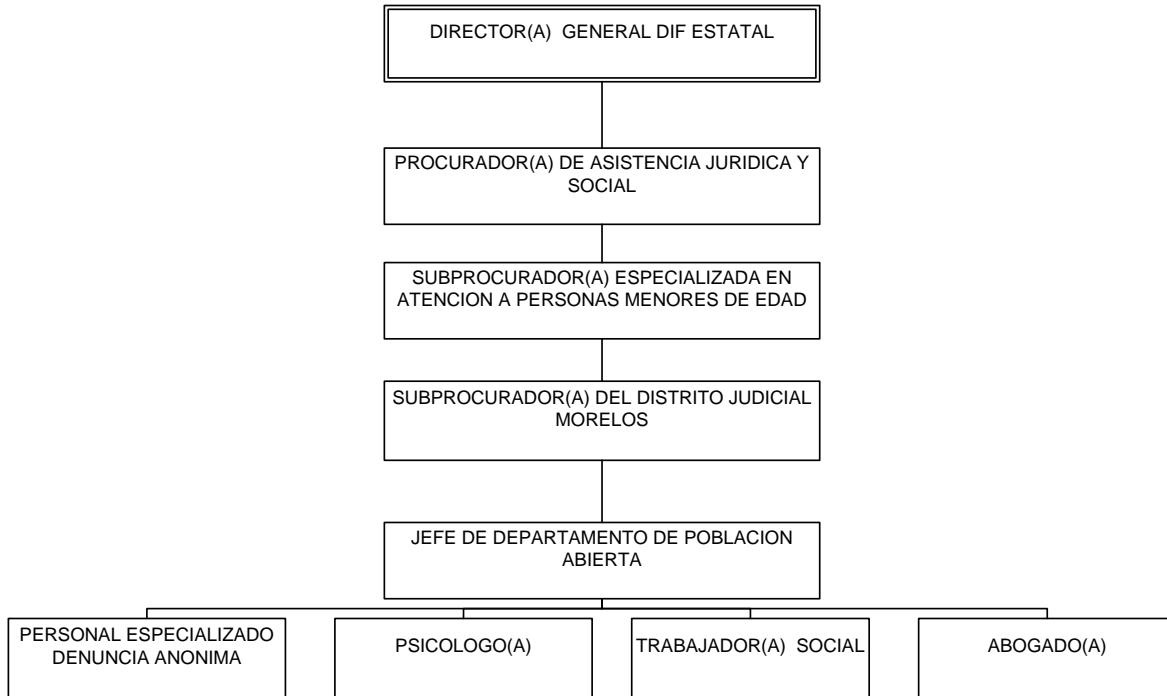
DIRECTOR(A) GENERAL DIF ESTATAL

PROCURADOR(A) DE ASISTENCIA JURIDICA Y SOCIAL

SUBPROCURADOR(A) ESPECIALIZADA EN ATENCION A PERSONAS MENORES DE EDAD

SUBPROCURADOR(A) DEL DISTRITO JUDICIAL MORELOS

JEFE DE DEPARTAMENTO DE POBLACION ABIERTA

PERSONAL ESPECIALIZADO DENUNCIA ANONIMA

PSICOLOGO(A)

TRABAJADOR(A) SOCIAL

ABOGADO(A)